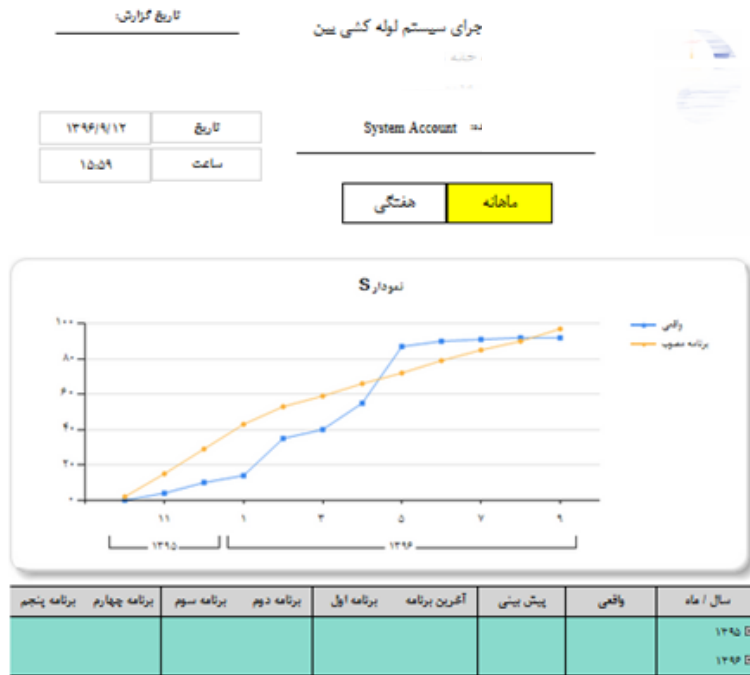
تاریخ گزارش

جرای سیستم لوله کشی بین

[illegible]

| تاریخ | ۱۳۹۶/۹/۱۲ |
|---|---|
| ساعت | ۱۵:۵۹ |

System Account

ماهانه

هفتگی

نمودار S

واقعی

برنامه مصوب

۱۰۰

۸۰

۶۰

۴۰

۲۰

۰

۱۱

۱

۳

۵

۷

۹

۱۳۹۵

۱۳۹۶

| سال / ماه | واقعی | پیش بینی | آخرین برنامه | برنامه اول | برنامه دوم | برنامه سوم | برنامه چهارم | برنامه پنجم |
|---|---|---|---|---|---|---|---|---|
| ۱۳۹۵ | | | | | | | | |
| ۱۳۹۶ | | | | | | | | |